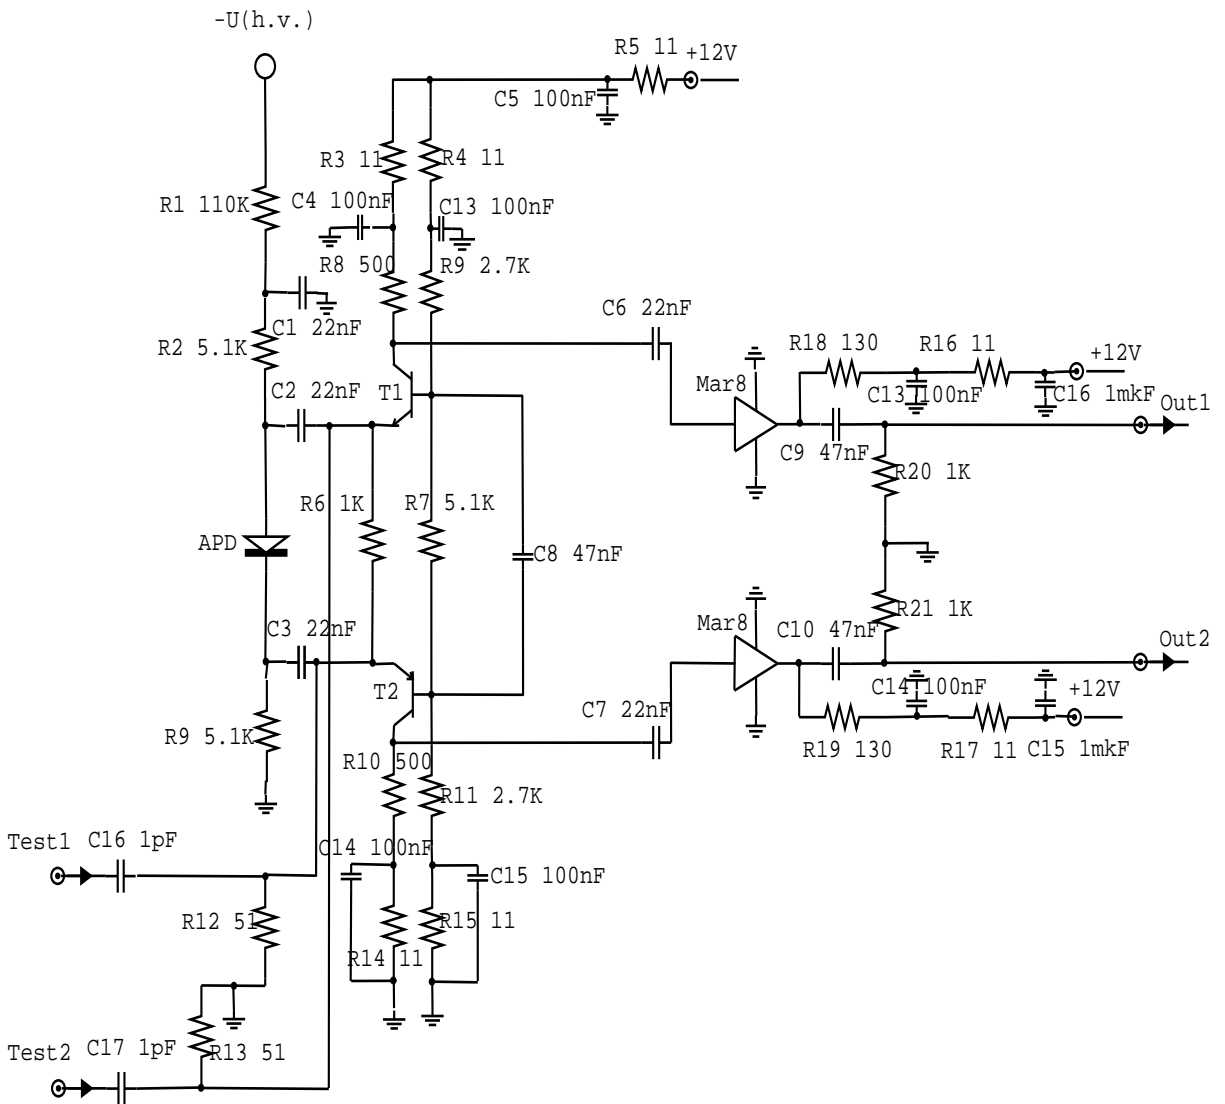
-U(h.v.)

R5 11 +12V

C5 100nF

R3 11

R4 11

R1 110K

C4 100nF

C13 100nF

R8 500

R9 2.7K

C6 22nF

C1 22nF

R2 5.1K

R18 130

R16 11

+12V

C2 22nF

T1

Mar8

C13 100nF

C16 1mkF

Out1

C9 47nF

R20 1K

R6 1K

R7 5.1K

APD

C8 47nF

R21 1K

Mar8

C3 22nF

C10 47nF

Out2

T2

C14 100nF

+12V

C7 22nF

R9 5.1K

R19 130

R17 11

C15 1mkF

R10 500

R11 2.7K

Test1

C16 1pF

C14 100nF

C15 100nF

R15 11

R12 51

R14 11

Test2

C17 1pF

R13 51